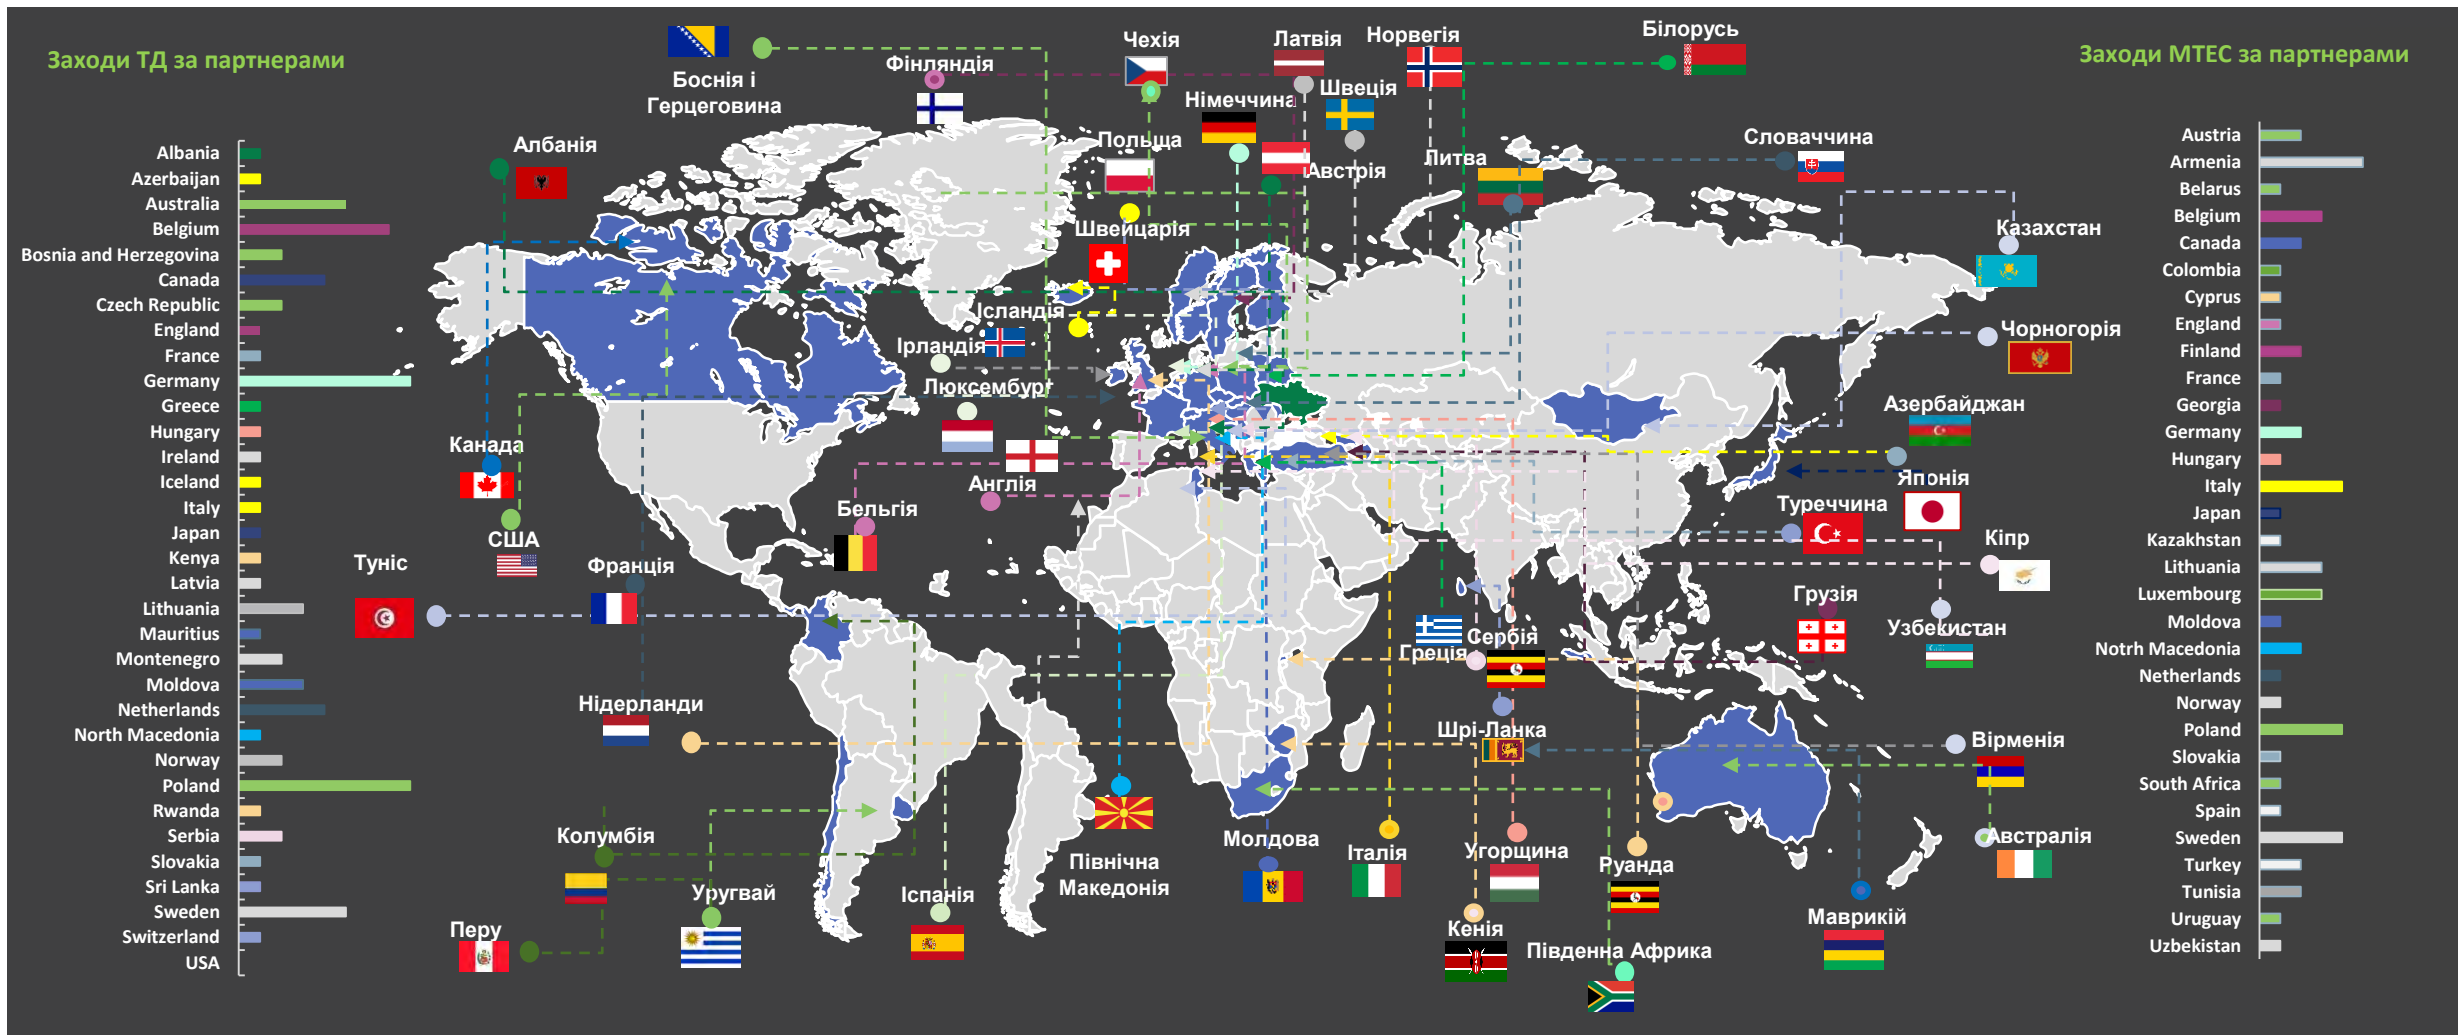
Заходи ТД за партнерами

Albania
Azerbaijan
Australia
Belgium
Bosnia and Herzegovina
Canada
Czech Republic
England
France
Germany
Greece
Hungary
Ireland
Iceland
Italy
Japan
Kenya
Latvia
Lithuania
Mauritius
Montenegro
Moldova
Netherlands
North Macedonia
Norway
Poland
Rwanda
Serbia
Slovakia
Sri Lanka
Sweden
Switzerland
USA

Боснія і Герцеговина
Фінляндія
Чехія
Латвія
Норвегія
Білорусь
Німеччина
Швеція
Польща
Австрія
Литва
Словаччина
Албанія
Швейцарія
Казахстан
Ісландія
Ірландія
Чорногорія
Люксембург
Азербайджан
Канада
Англія
Японія
Бельгія
Туреччина
США
Туніс
Франція
Кіпр
Грузія
Сербія
Греція
Узбекистан
Нідерланди
Шрі-Ланка
Вірменія
Колумбія
Австралія
Північна Македонія
Молдова
Італія
Угорщина
Руанда
Уругвай
Іспанія
Перу
Кенія
Маврикій
Південна Африка

Заходи МТЕС за партнерами

Austria
Armenia
Belarus
Belgium
Canada
Colombia
Cyprus
England
Finland
France
Georgia
Germany
Hungary
Italy
Japan
Kazakhstan
Lithuania
Luxembourg
Moldova
Notrh Macedonia
Netherlands
Norway
Poland
Slovakia
South Africa
Spain
Sweden
Turkey
Tunisia
Uruguay
Uzbekistan